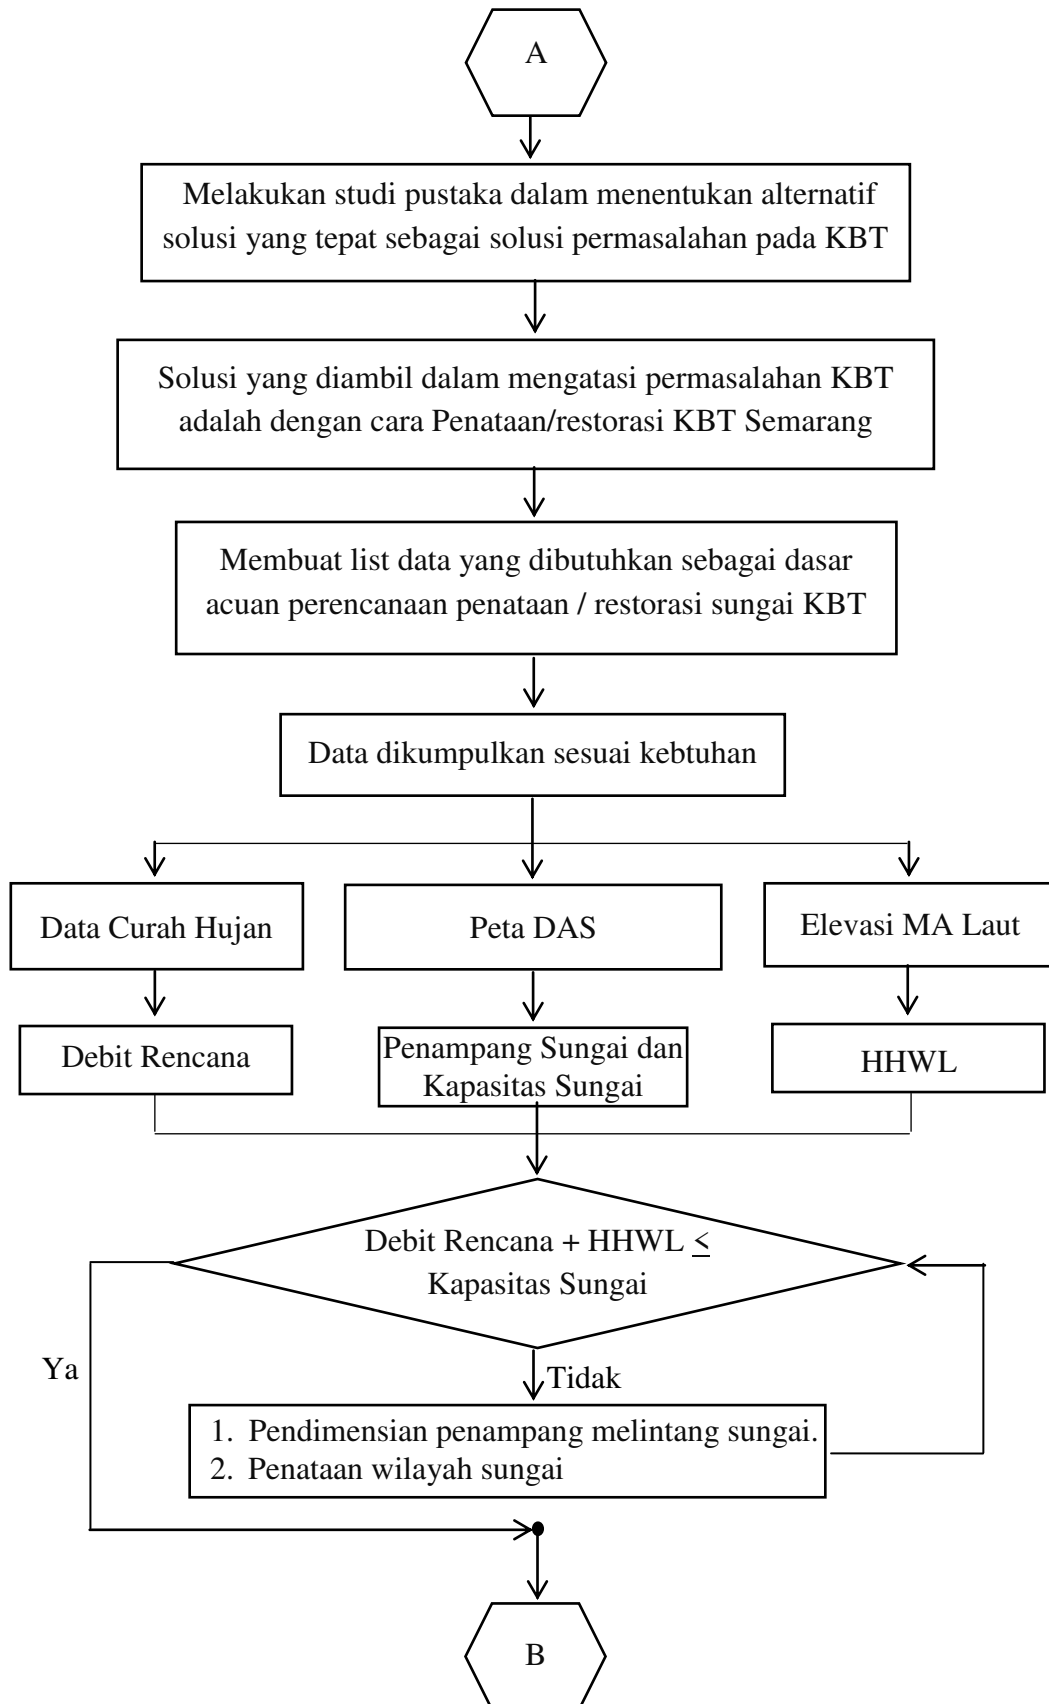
A

Melakukan studi pustaka dalam menentukan alternatif solusi yang tepat sebagai solusi permasalahan pada KBT

Solusi yang diambil dalam mengatasi permasalahan KBT adalah dengan cara Penataan/restorasi KBT Semarang

Membuat list data yang dibutuhkan sebagai dasar acuan perencanaan penataan / restorasi sungai KBT

Data dikumpulkan sesuai kebtuhan

Data Curah Hujan

Peta DAS

Elevasi MA Laut

Debit Rencana

Penampang Sungai dan Kapasitas Sungai

HHWL

Debit Rencana + HHWL $\leq$ Kapasitas Sungai

Ya

Tidak

1. Pendimensian penampang melintang sungai.
2. Penataan wilayah sungai

B